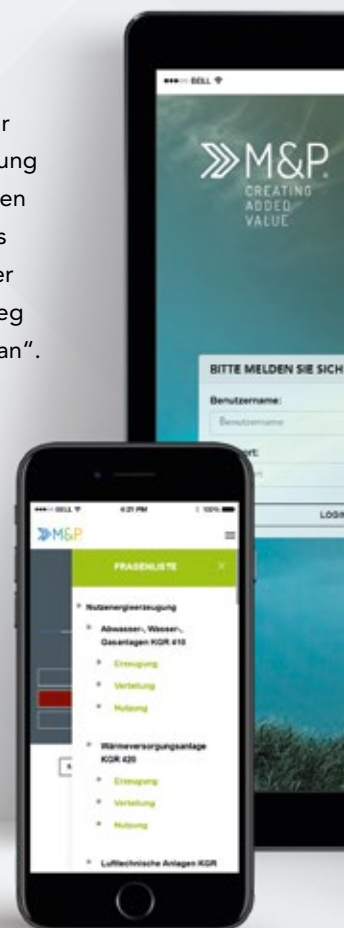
r
ung
en
s
er
eg
an".

BELL

M&P
CREATING
ADDED
VALUE

BITTE MELDEN SIE SICH

Benutzername:
Benutzername
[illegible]ort:

LOGI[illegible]

BELL 4:21 PM 100%
M&P

FRAGENLISTE ×

Nutzenergieerzeugung
Abwasser-, Wasser-, Gasanlagen KGR 410
Erzeugung
Verteilung
Nutzung
Wärmeversorgungsanlage KGR 420
Erzeugung
Verteilung
Nutzung
Lufttechnische Anlagen KGR